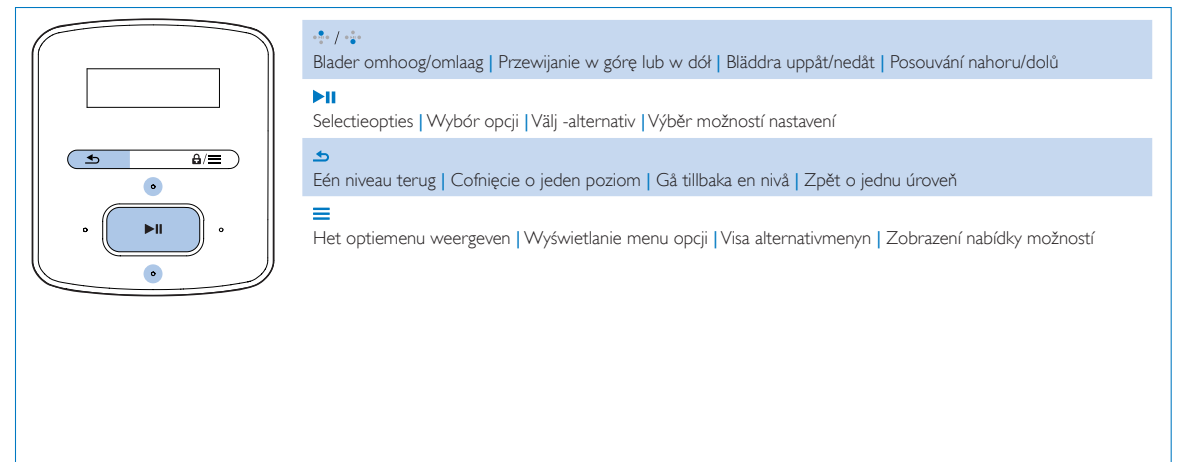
/

Blader omhoog/omlaag | Przewijanie w górę lub w dół | Bläddra uppåt/nedåt | Posouvání nahoru/dolů

▶II

Selectieopties | Wybór opcji | Välj -alternativ | Výběr možností nastavení

Eén niveau terug | Cofnięcie o jeden poziom | Gå tillbaka en nivå | Zpět o jednu úroveň

≡

Het optiemenu weergeven | Wyświetlanie menu opcji | Visa alternativmenyn | Zobrazení nabídky možností

/≡

▶II